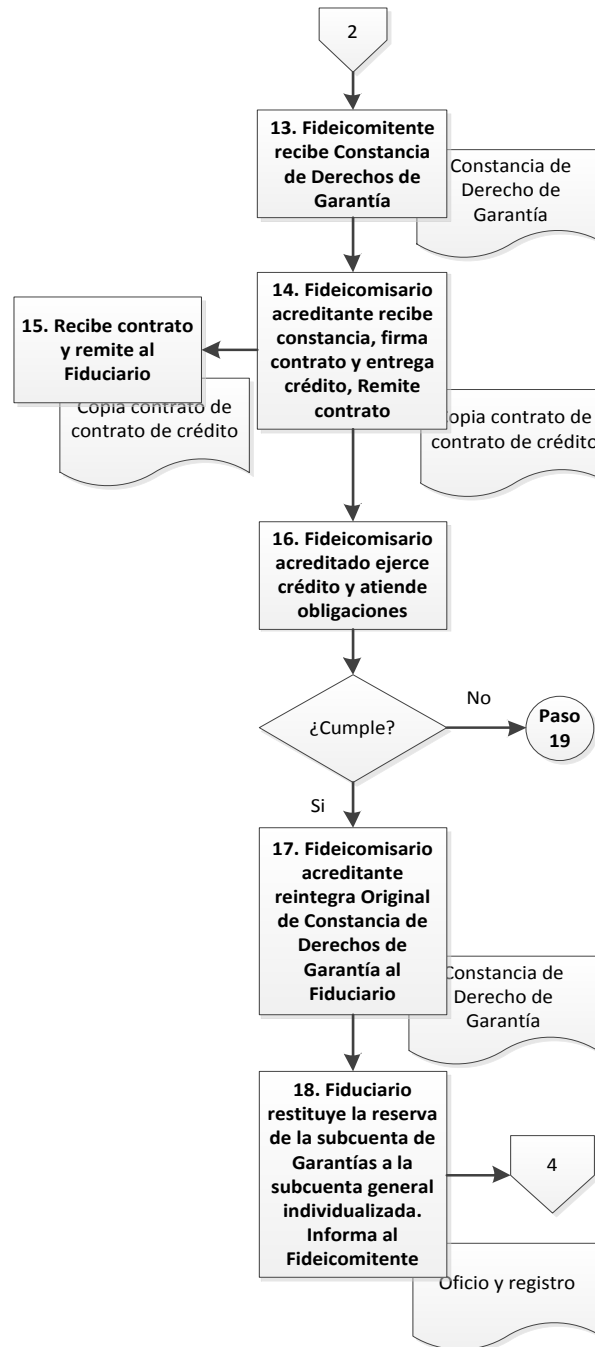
2

13. Fideicomitente recibe Constancia de Derechos de Garantía

Constancia de Derecho de Garantía

14. Fideicomisario acreditante recibe constancia, firma contrato y entrega crédito, Remite contrato

15. Recibe contrato y remite al Fiduciario

Copia contrato de contrato de crédito

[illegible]opia contrato de contrato de crédito

16. Fideicomisario acreditado ejerce crédito y atiende obligaciones

¿Cumple?

No

Paso 19

Si

17. Fideicomisario acreditante reintegra Original de Constancia de Derechos de Garantía al Fiduciario

Constancia de Derecho de Garantía

18. Fiduciario restituye la reserva de la subcuenta de Garantías a la subcuenta general individualizada. Informa al Fideicomitente

4

Oficio y registro